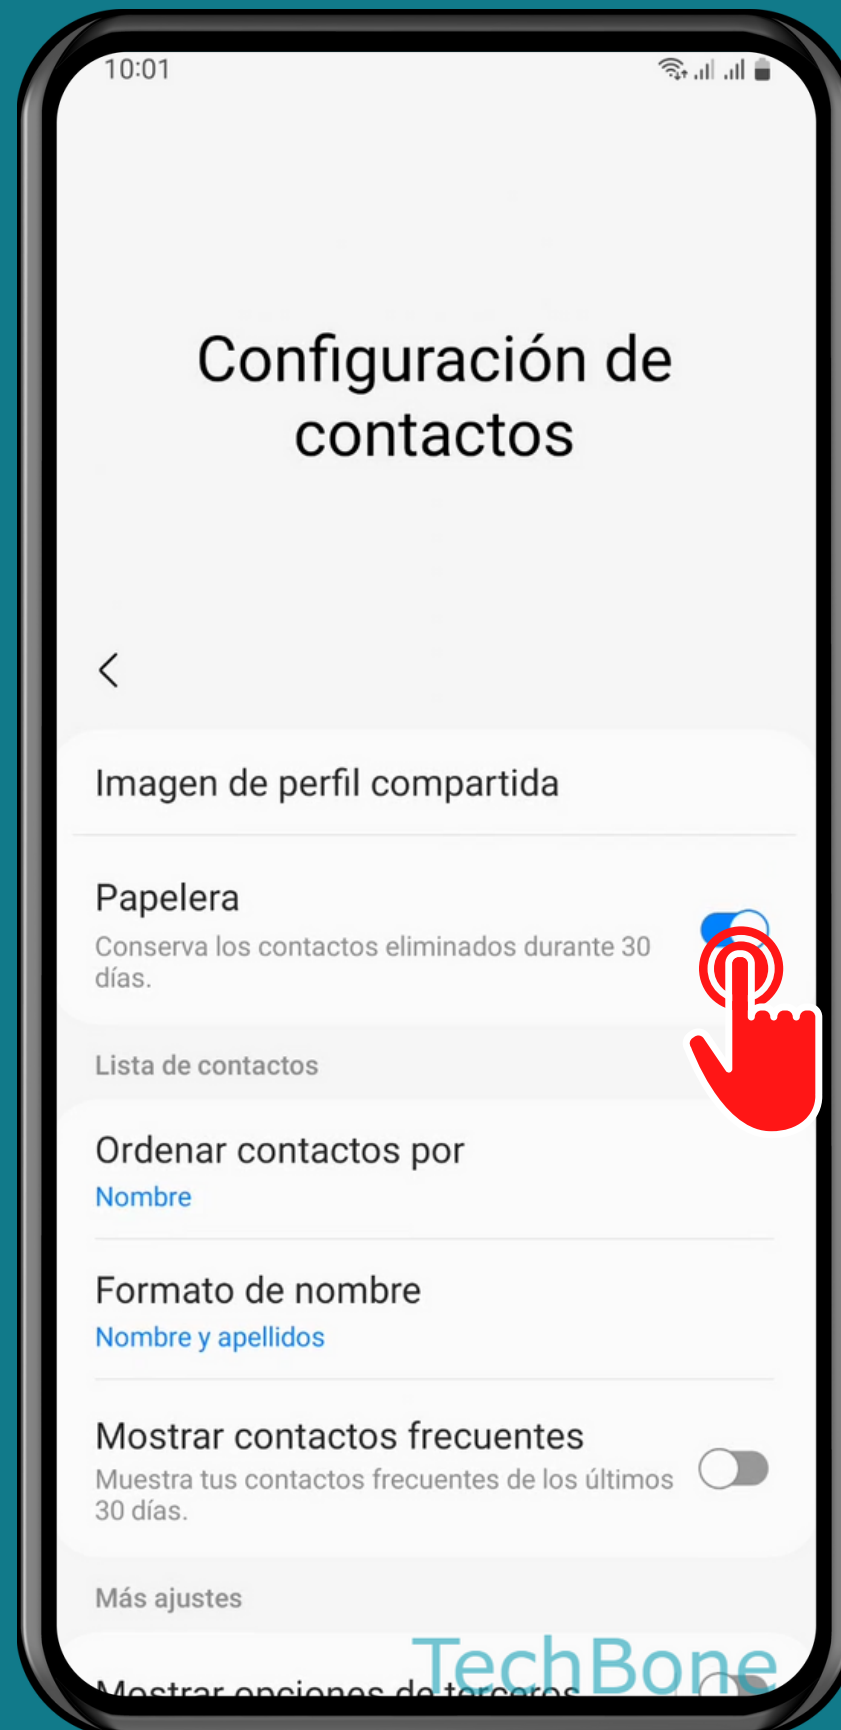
10:01

Configuración de contactos

Imagen de perfil compartida

Papelera
Conserva los contactos eliminados durante 30 días.

Lista de contactos

Ordenar contactos por
Nombre

Formato de nombre
Nombre y apellidos

Mostrar contactos frecuentes
Muestra tus contactos frecuentes de los últimos 30 días.

Más ajustes

Mostrar opciones de terceros

TechBone